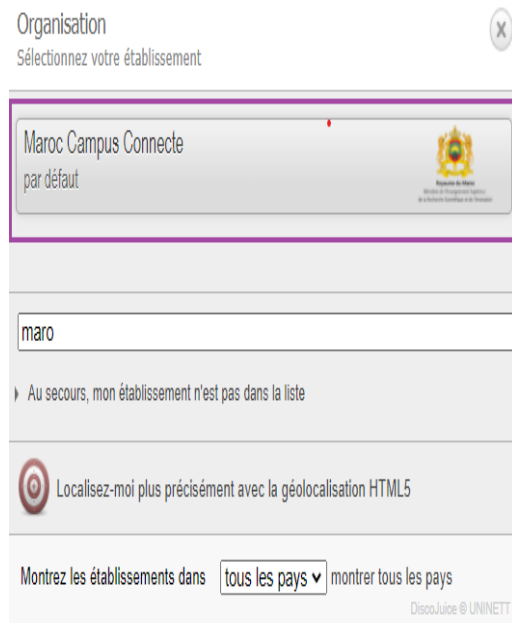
Organisation
Sélectionnez votre établissement

x

Maroc Campus Connecte
par défaut

Royaume du Maroc
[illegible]

maro

Au secours, mon établissement n'est pas dans la liste

Localisez-moi plus précisément avec la géolocalisation HTML5

Montrez les établissements dans tous les pays montrer tous les pays

DiscoJuice © UNINETT